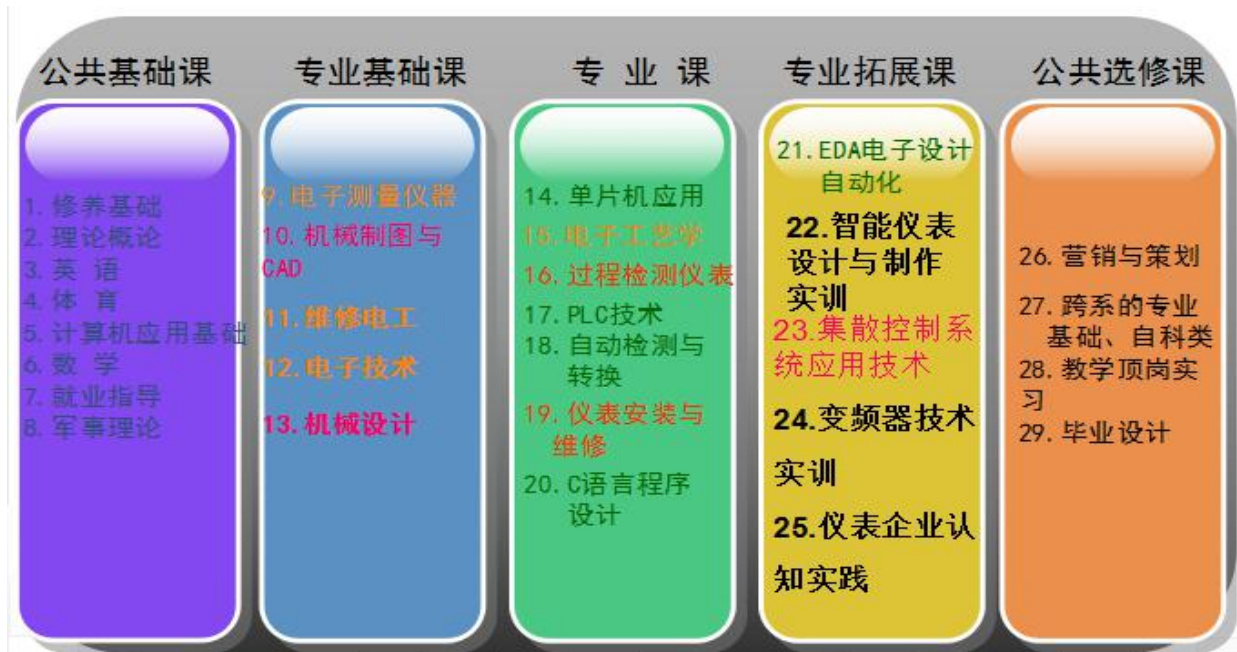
公共基础课

1. 修养基础
2. 理论概论
3. 英 语
4. 体 育
5. 计算机应用基础
6. 数 学
7. 就业指导
8. 军事理论

专业基础课

9. 电子测量仪器
10. 机械制图与CAD
11. 维修电工
12. 电子技术
13. 机械设计

专 业 课

14. 单片机应用
15. 电子工艺学
16. 过程检测仪表
17. PLC技术
18. 自动检测与转换
19. 仪表安装与维修
20. C语言程序设计

专业拓展课

21. EDA电子设计自动化
22. 智能仪表设计与制作实训
23. 集散控制系统应用技术
24. 变频器技术实训
25. 仪表企业认知实践

公共选修课

26. 营销与策划
27. 跨系的专业基础、自科类
28. 教学顶岗实习
29. 毕业设计